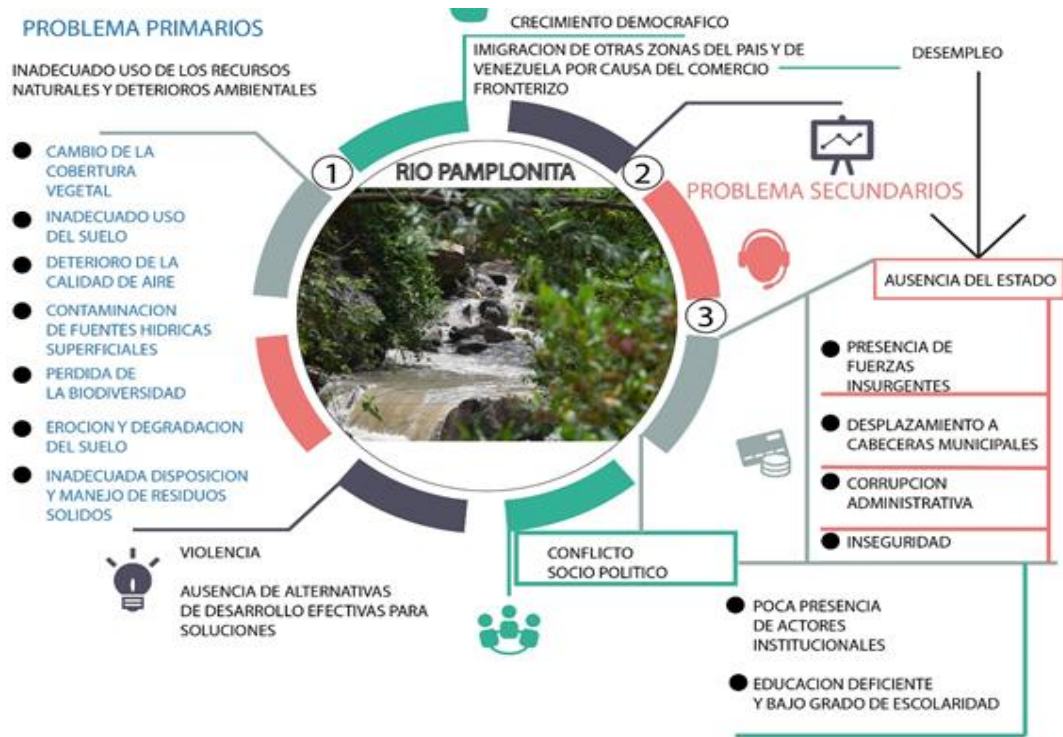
PROBLEMA PRIMARIOS

INADECUADO USO DE LOS RECURSOS NATURALES Y DETERIOROS AMBIENTALES

CAMBIO DE LA COBERTURA VEGETAL

INADECUADO USO DEL SUELO

DETERIORO DE LA CALIDAD DE AIRE

CONTAMINACION DE FUENTES HIDRICAS SUPERFICIALES

PERDIDA DE LA BIODIVERSIDAD

EROCION Y DEGRADACION DEL SUELO

INADECUADA DISPOSICION Y MANEJO DE RESIDUOS SOLIDOS

CRECIMIENTO DEMOCRAFICO

IMIGRACION DE OTRAS ZONAS DEL PAIS Y DE VENEZUELA POR CAUSA DEL COMERCIO FRONTERIZO

DESEMPLEO

1

RIO PAMPLONITA

2

3

PROBLEMA SECUNDARIOS

AUSENCIA DEL ESTADO

PRESENCIA DE FUERZAS INSURGENTES

DESPLAZAMIENTO A CABECERAS MUNICIPALES

CORRUPCION ADMINISTRATIVA

INSEGURIDAD

VIOLENCIA

AUSENCIA DE ALTERNATIVAS DE DESARROLLO EFECTIVAS PARA SOLUCIONES

CONFLICTO SOCIO POLITICO

POCA PRESENCIA DE ACTORES INSTITUCIONALES

EDUCACION DEFICIENTE Y BAJO GRADO DE ESCOLARIDAD